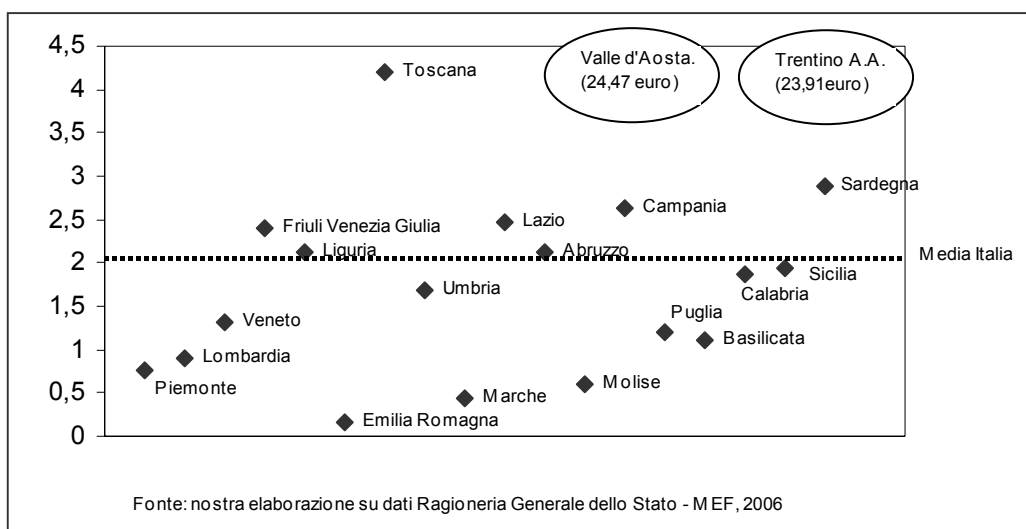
4,5
4
3,5
3
2,5
2
1,5
1
0,5
0

Valle d'Aosta. (24,47 euro)

Trentino A.A. (23,91euro)

Toscana
Sardegna
Campania
Lazio
Friuli Venezia Giulia
Liguria
Abruzzo
Media Italia
Calabria
Sicilia
Umbria
Veneto
Puglia
Basilicata
Lombardia
Piemonte
Molise
Marche
Emilia Romagna

Fonte: nostra elaborazione su dati Ragioneria Generale dello Stato - MEF, 2006